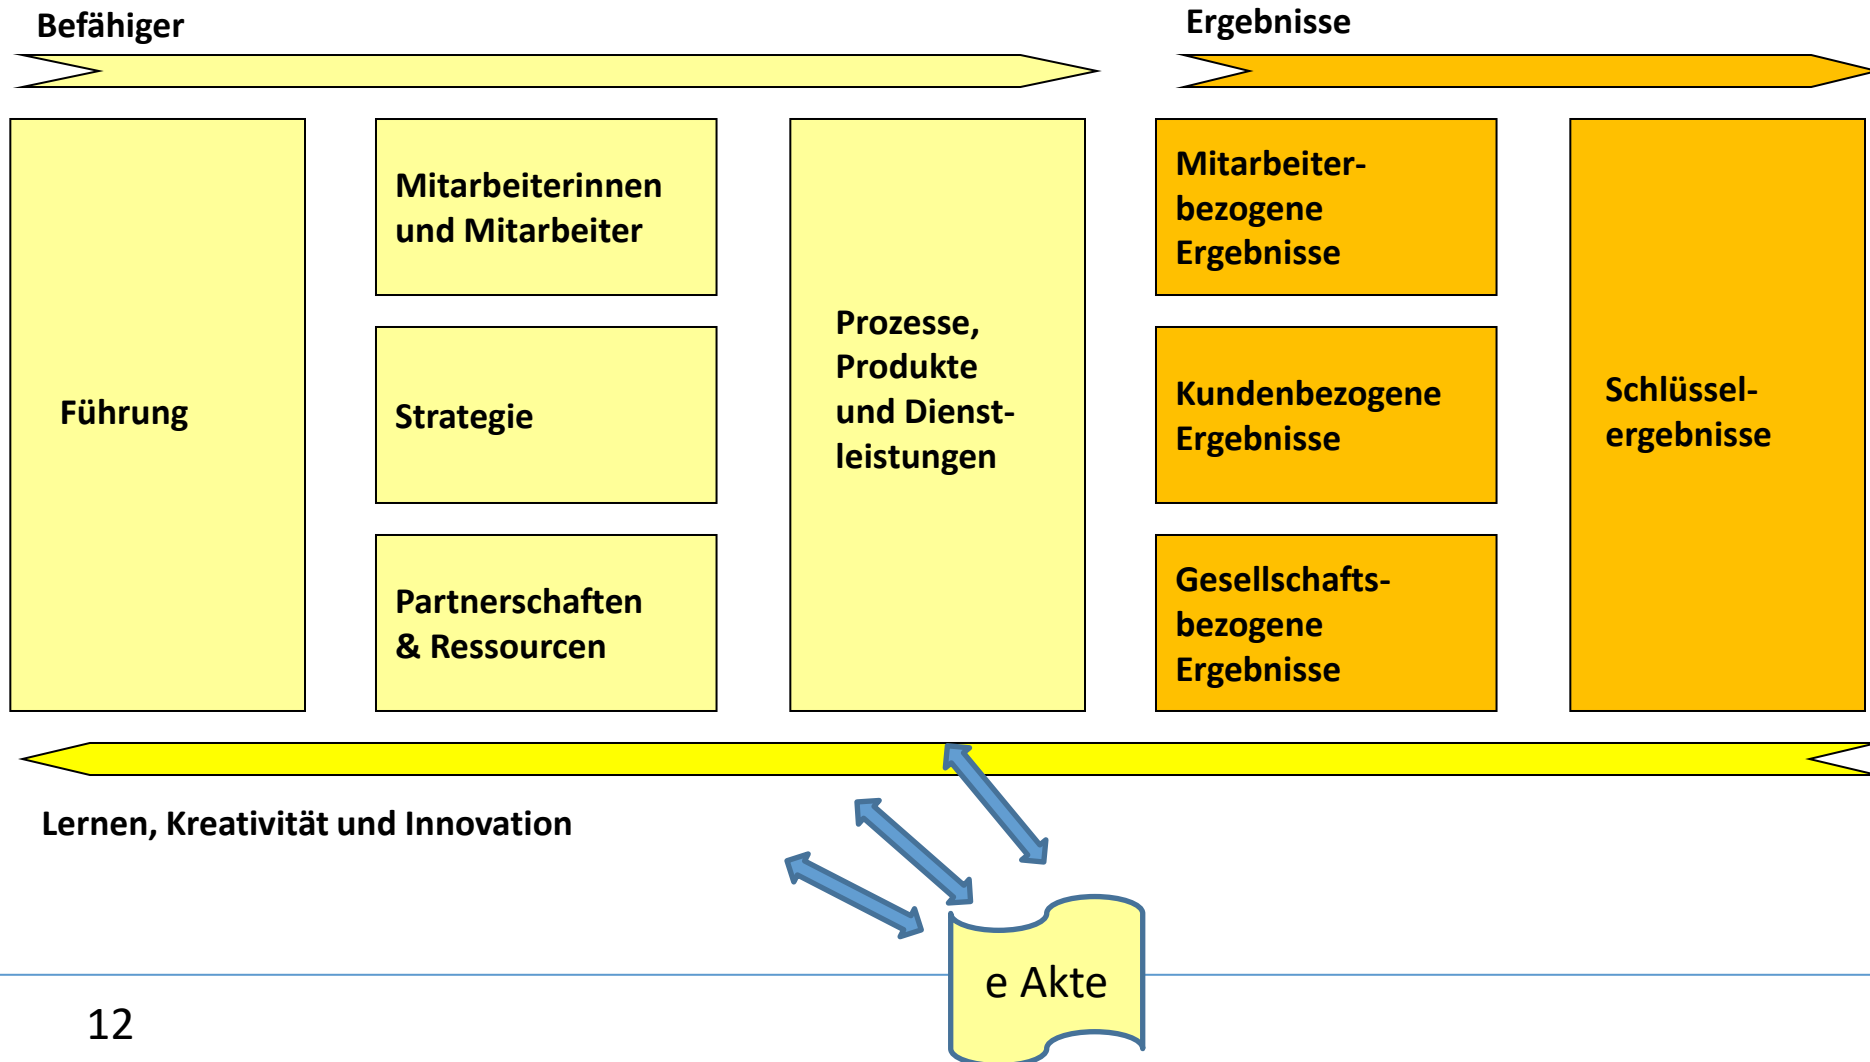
Befähiger

Ergebnisse

Führung

Mitarbeiterinnen und Mitarbeiter

Strategie

Partnerschaften & Ressourcen

Prozesse, Produkte und Dienstleistungen

Mitarbeiterbezogene Ergebnisse

Kundenbezogene Ergebnisse

Gesellschaftsbezogene Ergebnisse

Schlüsselergebnisse

Lernen, Kreativität und Innovation

e Akte

12